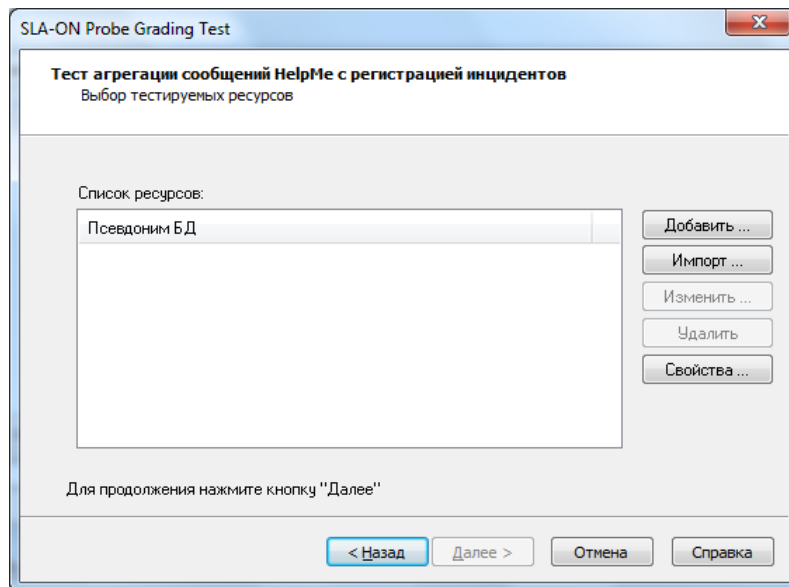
SLA-ON Probe Grading Test

Тест агрегации сообщений HelpMe с регистрацией инцидентов
Выбор тестируемых ресурсов

Список ресурсов:

Псевдоним БД

Добавить ...
Импорт ...
Изменить ...
Удалить
Свойства ...

Для продолжения нажмите кнопку "Далее"

< Назад
Далее >
Отмена
Справка